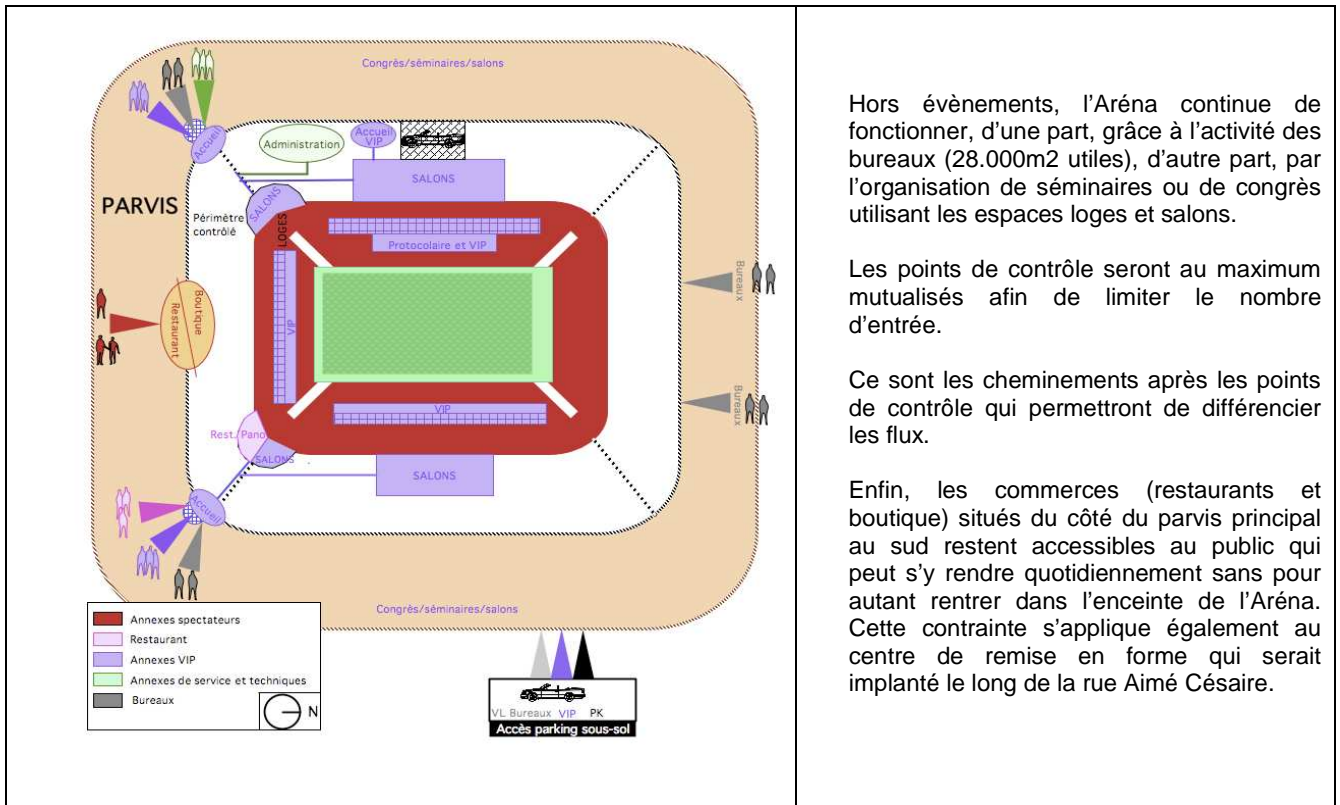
Congrès/séminaires/salons

Accueil

Administration

Accueil VIP

SALONS

PARVIS

Périmètre contrôlé

SALONS

LOGES

Protocolaire et VIP

VIP

Boutique

Restaurant

Bureaux

Bureaux

VIP

Rest. Pano

SALONS

SALONS

Accueil

Congrès/séminaires/salons

Annexes spectateurs
Restaurant
Annexes VIP
Annexes de service et techniques
Bureaux

N

VL Bureaux VIP PK
Accès parking sous-sol

Hors évènements, l'Aréna continue de fonctionner, d'une part, grâce à l'activité des bureaux (28.000m2 utiles), d'autre part, par l'organisation de séminaires ou de congrès utilisant les espaces loges et salons.

Les points de contrôle seront au maximum mutualisés afin de limiter le nombre d'entrée.

Ce sont les cheminements après les points de contrôle qui permettront de différencier les flux.

Enfin, les commerces (restaurants et boutique) situés du côté du parvis principal au sud restent accessibles au public qui peut s'y rendre quotidiennement sans pour autant rentrer dans l'enceinte de l'Aréna. Cette contrainte s'applique également au centre de remise en forme qui serait implanté le long de la rue Aimé Césaire.